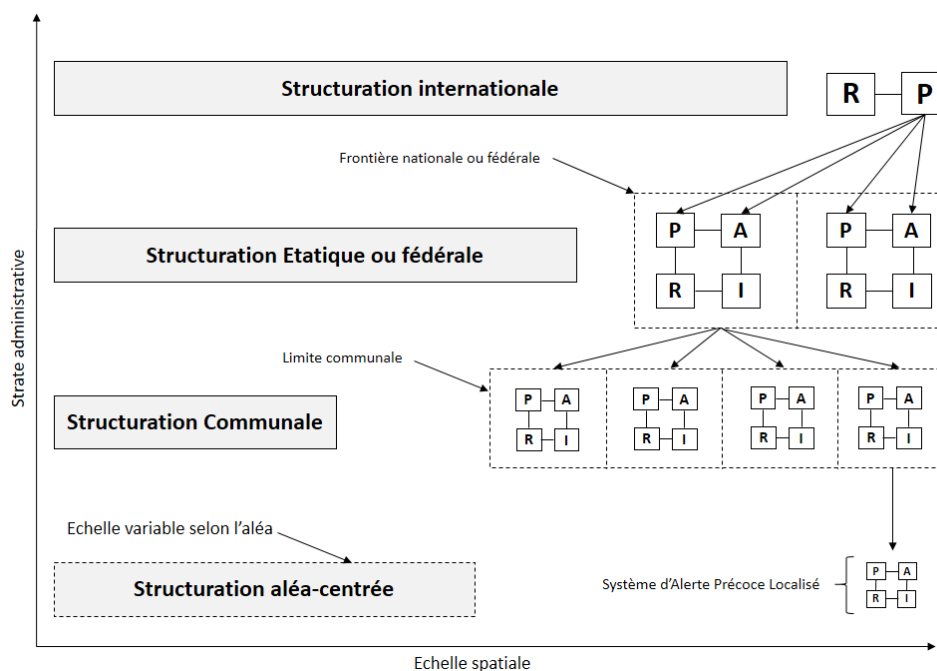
Strate administrative

Structuration internationale

R P

Frontière nationale ou fédérale

Structuration Etatique ou fédérale

P A
R I

P A
R I

Limite communale

Structuration Communale

P A
R I

P A
R I

P A
R I

P A
R I

Echelle variable selon l'aléa

Structuration aléa-centrée

Système d'Alerte Précoce Localisé

P A
R I

Echelle spatiale